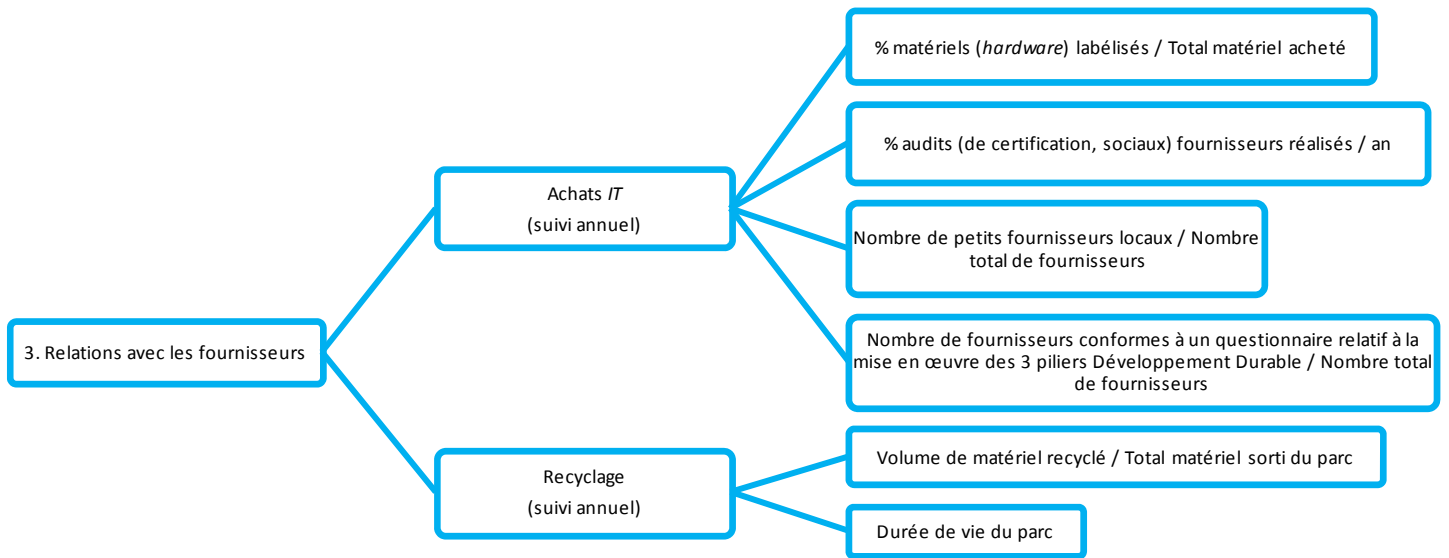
3. Relations avec les fournisseurs

Achats *IT*
(suivi annuel)

% matériels (*hardware*) labélisés / Total matériel acheté

% audits (de certification, sociaux) fournisseurs réalisés / an

Nombre de petits fournisseurs locaux / Nombre total de fournisseurs

Nombre de fournisseurs conformes à un questionnaire relatif à la mise en œuvre des 3 piliers Développement Durable / Nombre total de fournisseurs

Recyclage
(suivi annuel)

Volume de matériel recyclé / Total matériel sorti du parc

Durée de vie du parc